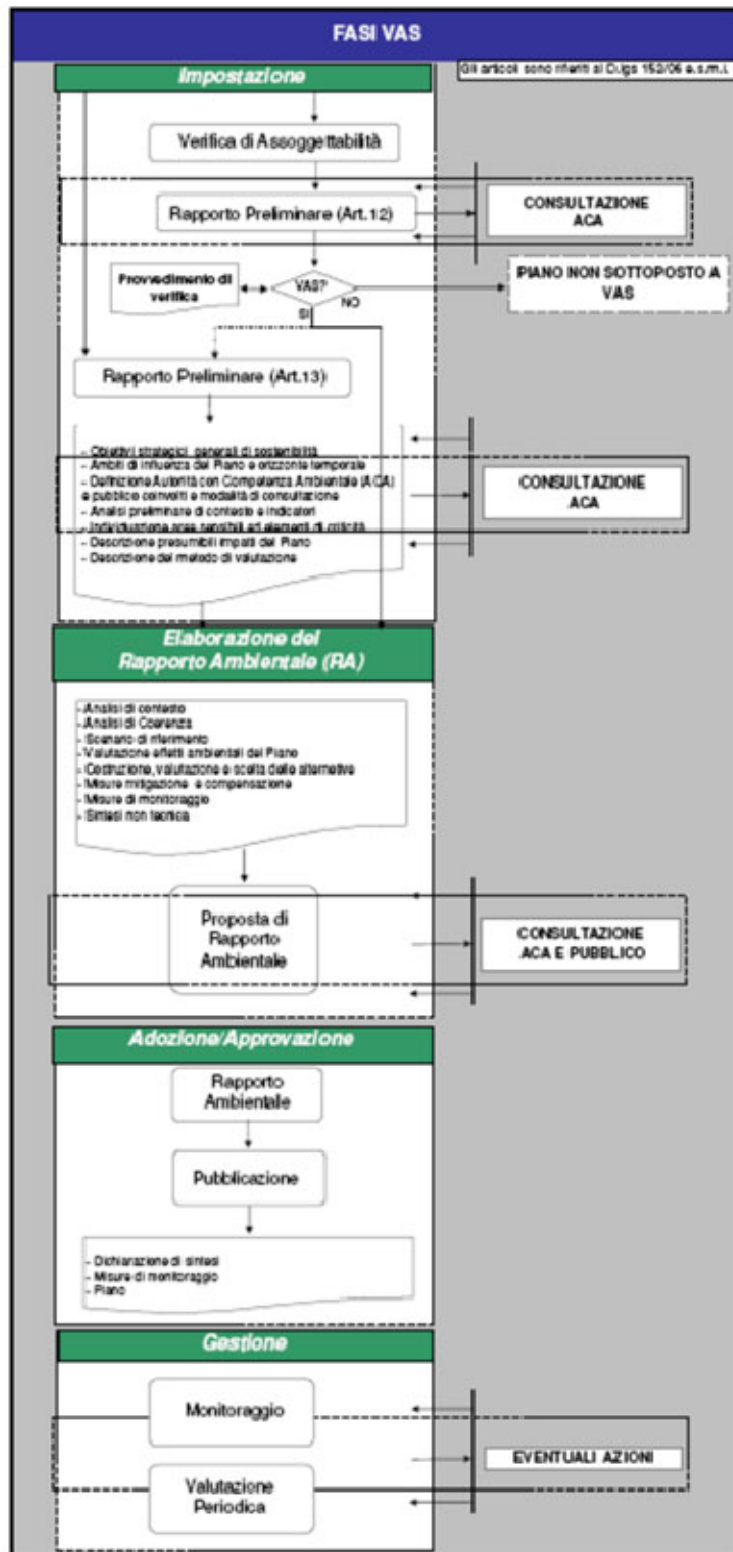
FASI VAS

Gli articoli sono riferiti al D.Lgs 152/06 e.s.m.i.

Impostazione

Verifica di Assoggettabilità

Rapporto Preliminare (Art.12)

CONSULTAZIONE ACA

Provvedimento di verifica

VAS?

NO

SI

PIANO NON SOTTOPOSTO A VAS

Rapporto Preliminare (Art.13)

- Obiettivi strategici generali di sostenibilità
- Ambiti di influenza del Piano e orizzonte temporale
- Definizione Autorità con Competenza Ambientale (ACA) e pubblico coinvolti e modalità di consultazione
- Analisi preliminare di contesto e indicatori
- Individuazione aree sensibili ed elementi di criticità
- Descrizione presumibili impatti del Piano
- Descrizione del metodo di valutazione

CONSULTAZIONE ACA

Elaborazione del Rapporto Ambientale (RA)

- Analisi di contesto
- Analisi di Coerenza
- Scenario di riferimento
- Valutazione effetti ambientali del Piano
- Costruzione, valutazione e scelta delle alternative
- Misure mitigazione e compensazione
- Misure di monitoraggio
- Sintesi non tecnica

Proposta di Rapporto Ambientale

CONSULTAZIONE ACA E PUBBLICO

Adozione/Approvazione

Rapporto Ambientale

Pubblicazione

- Dichiarazione di sintesi
- Misure di monitoraggio
- Piano

Gestione

Monitoraggio

Valutazione Periodica

EVENTUALI AZIONI